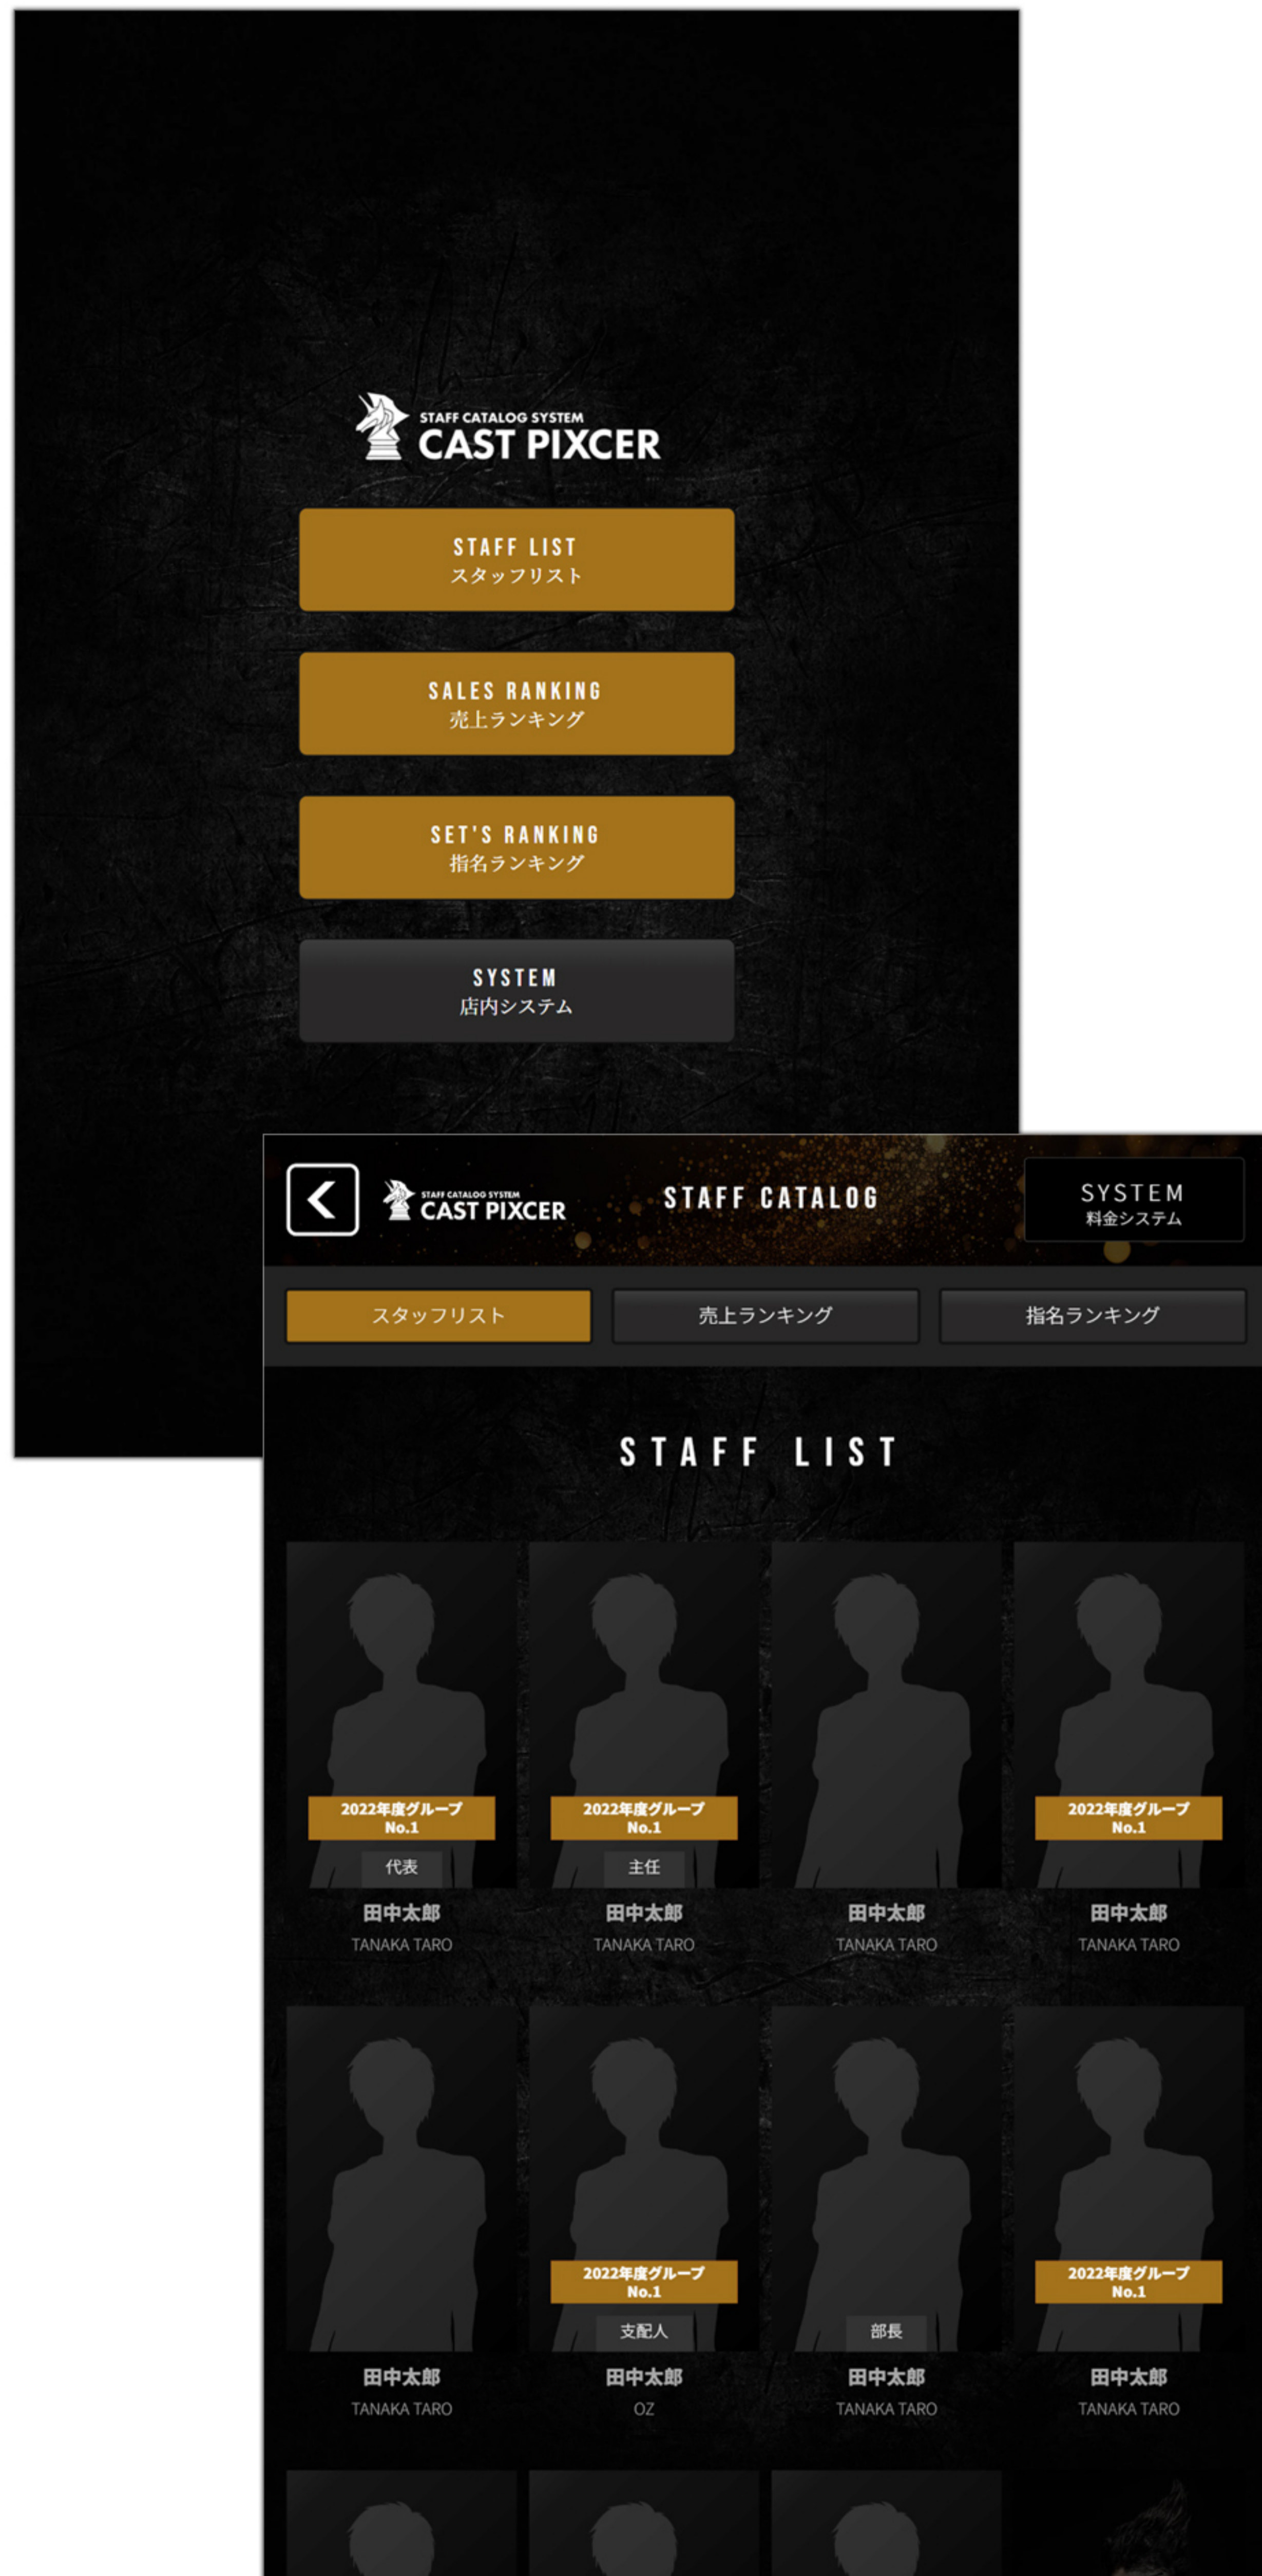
STAFF CATALOG SYSTEM
CAST PIXCER

STAFF LIST
スタッフリスト

SALES RANKING
売上ランキング

SET'S RANKING
指名ランキング

SYSTEM
店内システム

STAFF CATALOG SYSTEM
CAST PIXCER

STAFF CATALOG

SYSTEM
料金システム

スタッフリスト
売上ランキング
指名ランキング

STAFF LIST

2022年度グループ No.1
代表
田中太郎
TANAKA TARO

2022年度グループ No.1
主任
田中太郎
TANAKA TARO

田中太郎
TANAKA TARO

2022年度グループ No.1
田中太郎
TANAKA TARO

田中太郎
TANAKA TARO

2022年度グループ No.1
支配人
田中太郎
OZ

部長
田中太郎
TANAKA TARO

2022年度グループ No.1
田中太郎
TANAKA TARO